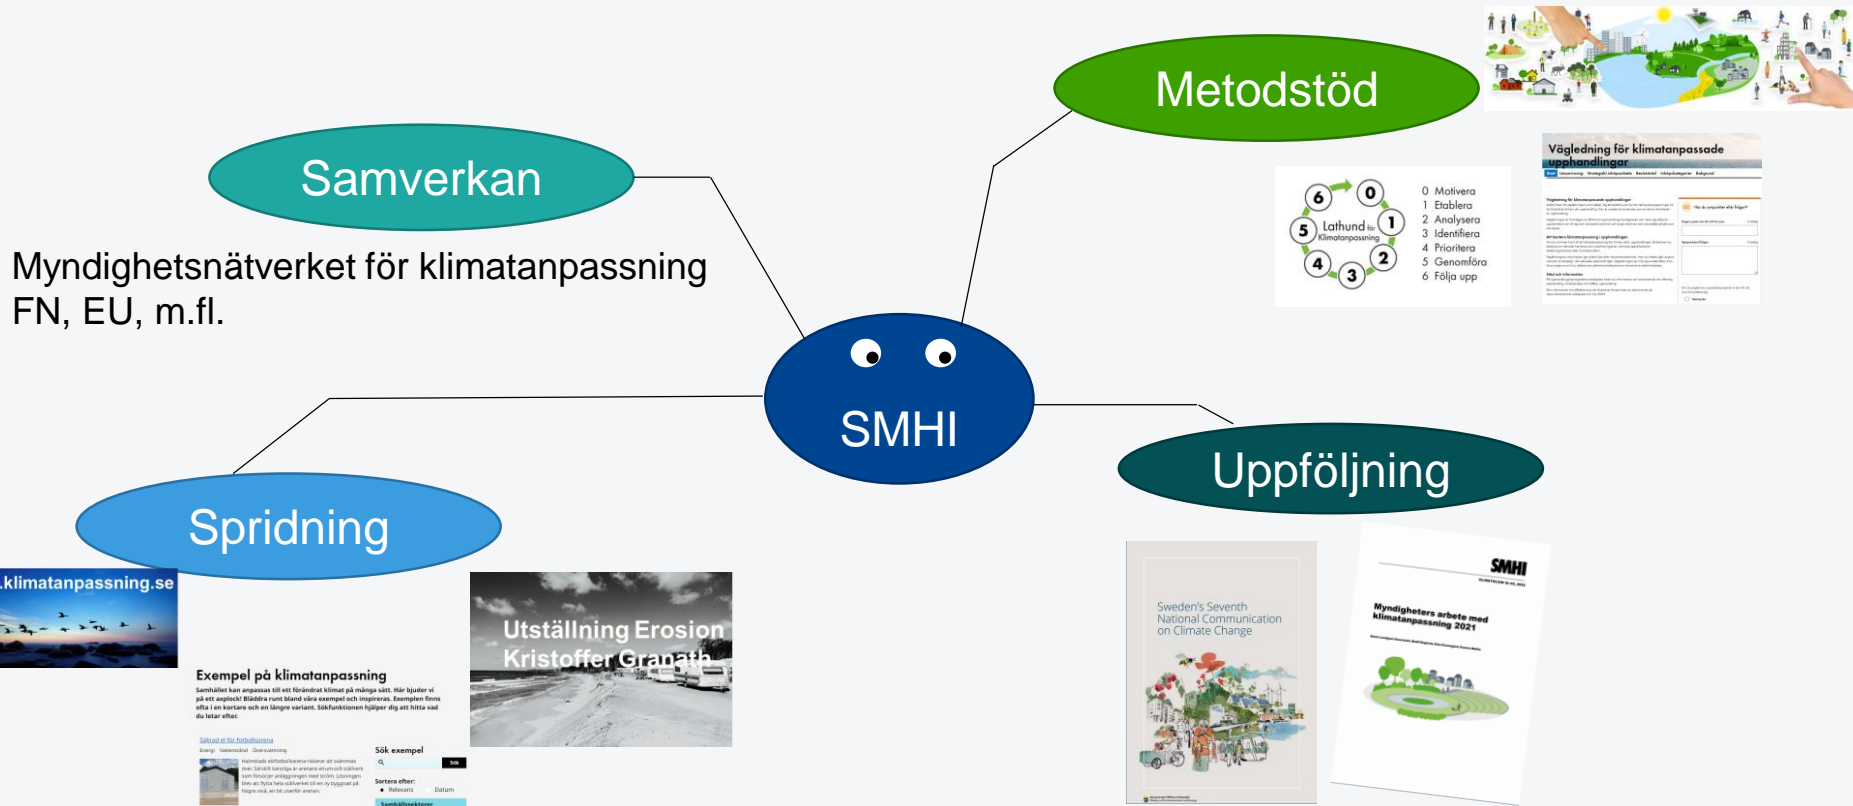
Metodstöd

Samverkan

Myndighetsnätverket för klimatanpassning
FN, EU, m.fl.

SMHI

Vägledning för klimatanpassade upphandlingar

0 Motivera
1 Etablera
2 Analysera
3 Identifiera
4 Prioritera
5 Genomföra
6 Följa upp

Lathund för Klimatanpassning

Uppföljning

Spridning

.klimatanpassning.se

Exempel på klimatanpassning

Sök exempel

Utställning Erosion
Kristoffer Granath

Sweden's Seventh National Communication on Climate Change

SMHI

Myndigheters arbete med klimatanpassning 2021